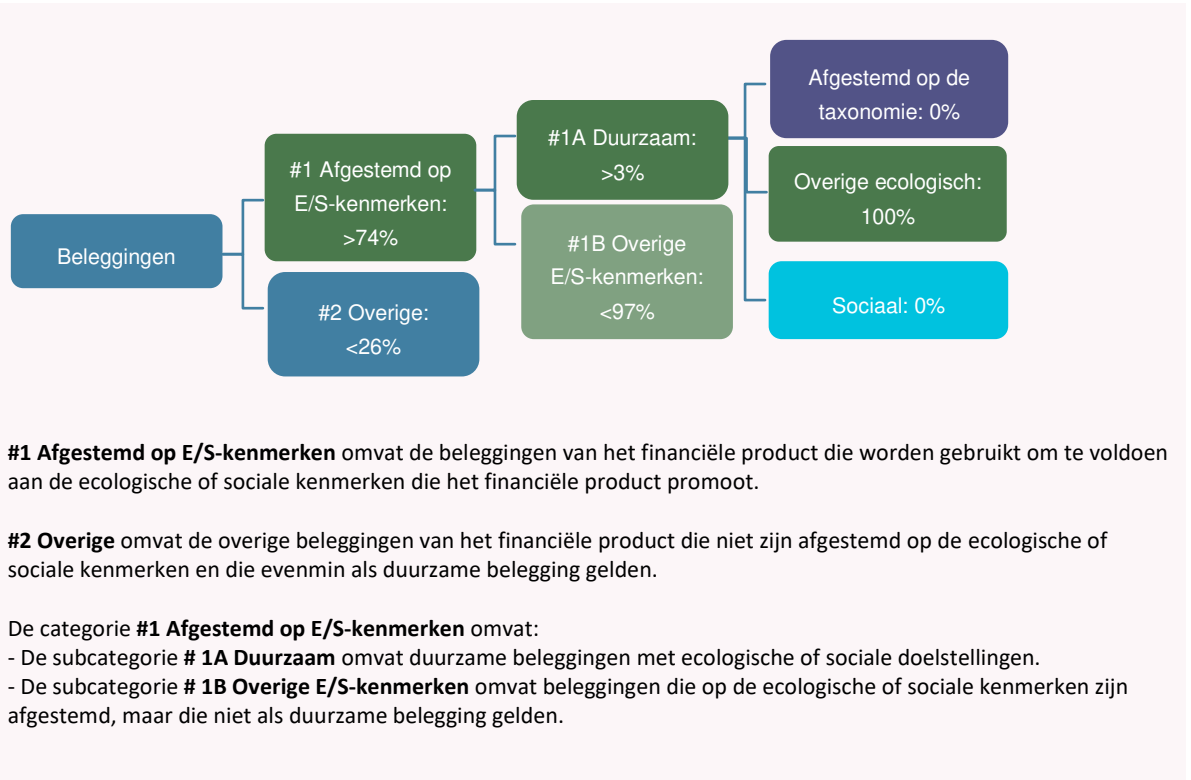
Beleggingen

#1 Afgestemd op E/S-kenmerken: >74%

#2 Overige: <26%

#1A Duurzaam: >3%

#1B Overige E/S-kenmerken: <97%

Afgestemd op de taxonomie: 0%

Overige ecologisch: 100%

Sociaal: 0%

**#1 Afgestemd op E/S-kenmerken** omvat de beleggingen van het financiële product die worden gebruikt om te voldoen aan de ecologische of sociale kenmerken die het financiële product promoot.

**#2 Overige** omvat de overige beleggingen van het financiële product die niet zijn afgestemd op de ecologische of sociale kenmerken en die evenmin als duurzame belegging gelden.

De categorie **#1 Afgestemd op E/S-kenmerken** omvat:
- De subcategorie **# 1A Duurzaam** omvat duurzame beleggingen met ecologische of sociale doelstellingen.
- De subcategorie **# 1B Overige E/S-kenmerken** omvat beleggingen die op de ecologische of sociale kenmerken zijn afgestemd, maar die niet als duurzame belegging gelden.